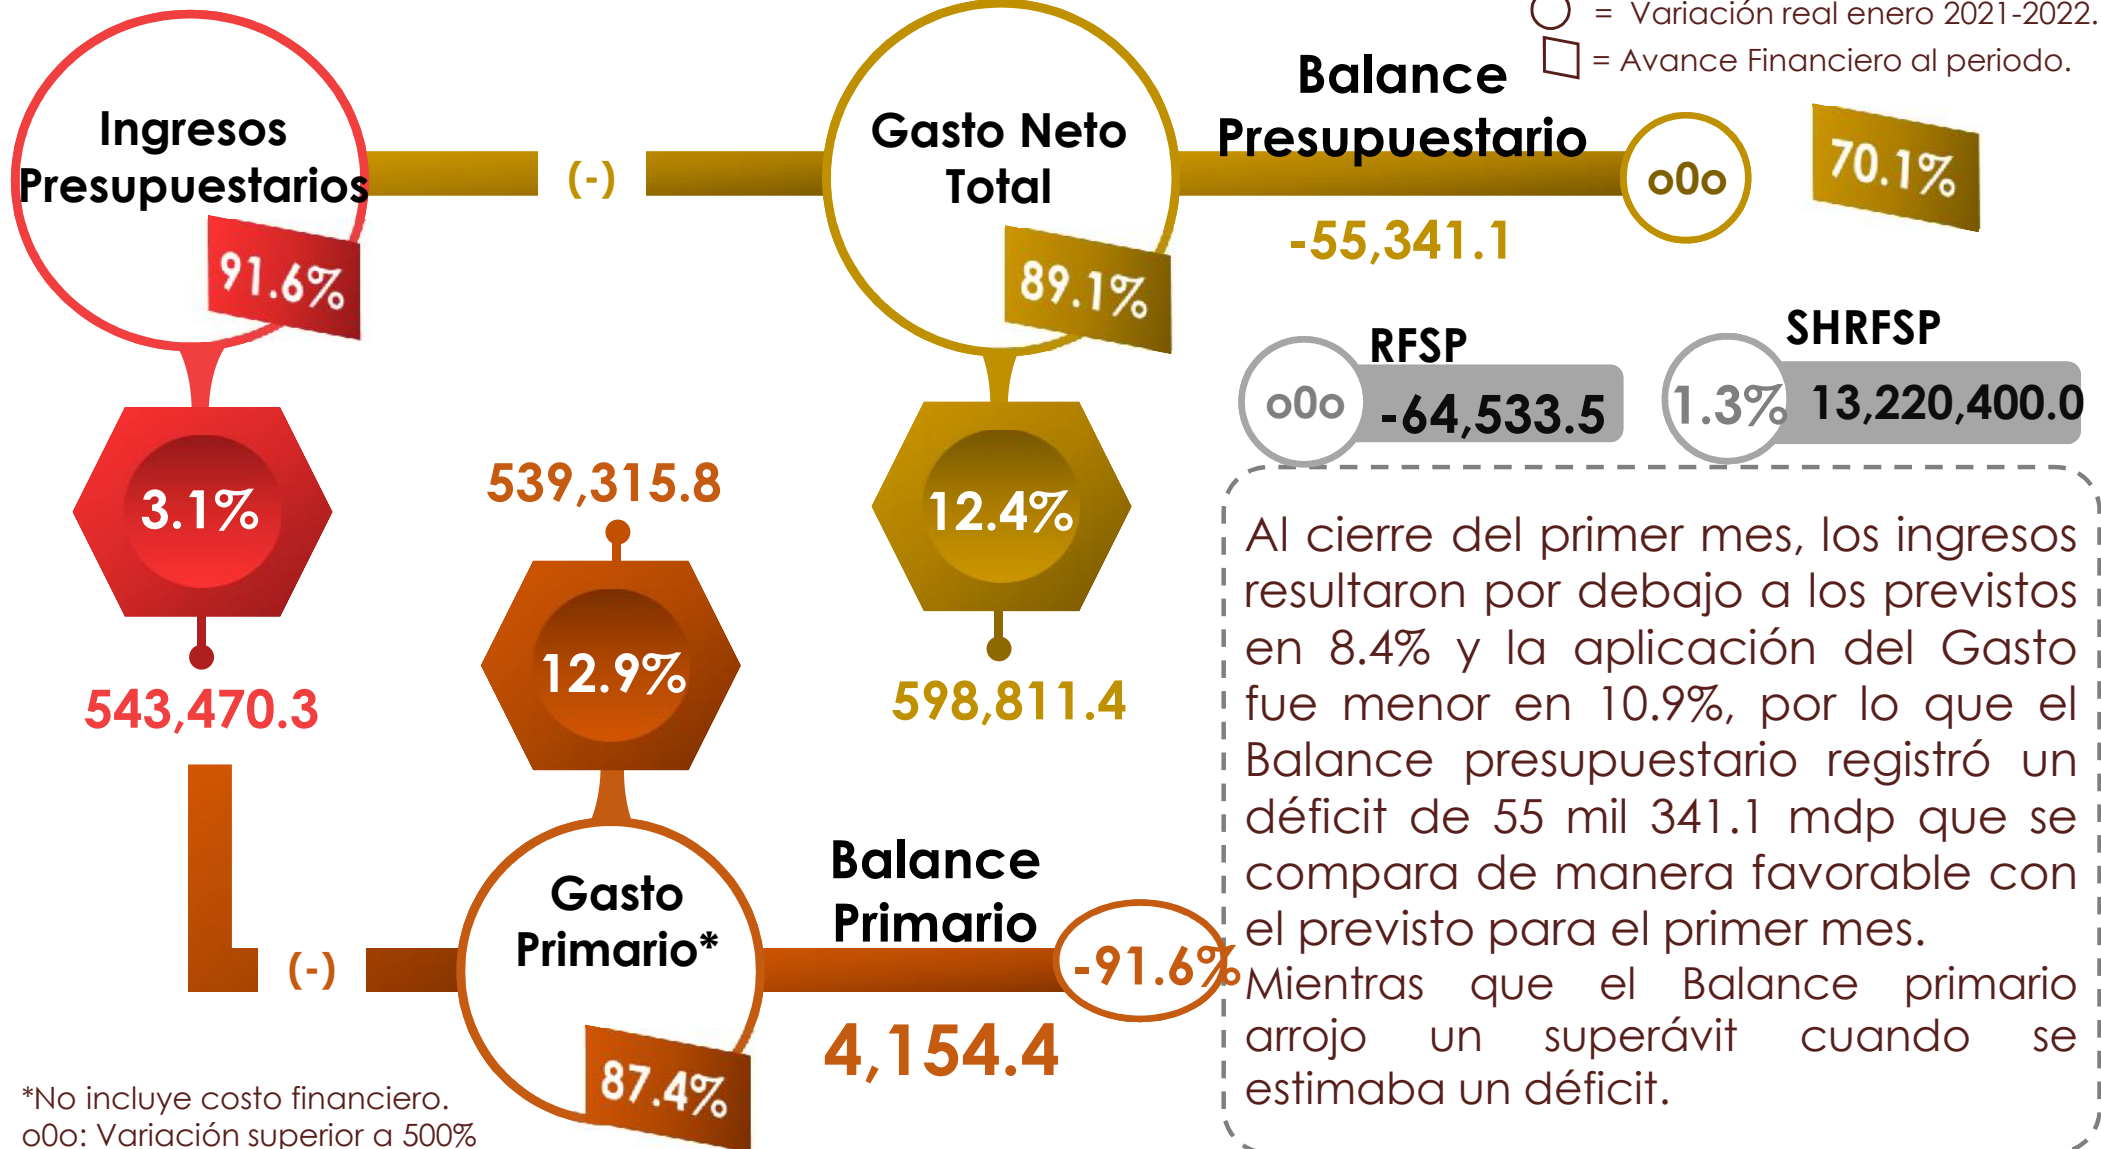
= Variación real enero 2021-2022.
= Avance Financiero al periodo.

Ingresos Presupuestarios
91.6%
3.1%
543,470.3

(-)

Gasto Neto Total
89.1%
12.4%
598,811.4

Balance Presupuestario
o0o
70.1%
-55,341.1

RFSP
o0o
-64,533.5

SHRFSP
1.3%
13,220,400.0

539,315.8
12.9%

Gasto Primario*
87.4%

(-)

Balance Primario
-91.6%
4,154.4

Al cierre del primer mes, los ingresos resultaron por debajo a los previstos en 8.4% y la aplicación del Gasto fue menor en 10.9%, por lo que el Balance presupuestario registró un déficit de 55 mil 341.1 mdp que se compara de manera favorable con el previsto para el primer mes. Mientras que el Balance primario arrojo un superávit cuando se estimaba un déficit.

*No incluye costo financiero.
o0o: Variación superior a 500%